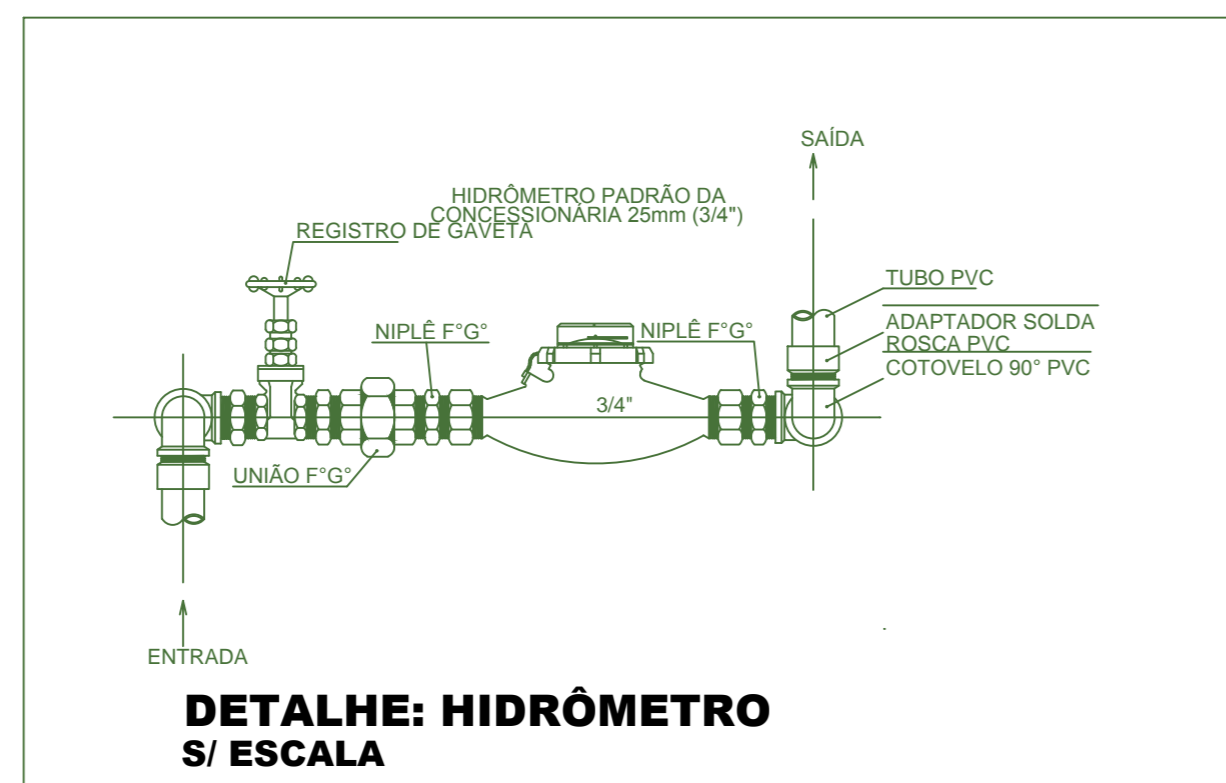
SAÍDA

HIDRÔMETRO PADRÃO DA CONCESSIONÁRIA 25mm (3/4")

REGISTRO DE GAVETA

TUBO PVC

ADAPTADOR SOLDA ROSCA PVC

COTOVELO 90° PVC

NIPLÊ F°G°

NIPLÊ F°G°

3/4"

UNIÃO F°G°

ENTRADA

DETALHE: HIDRÔMETRO
S/ ESCALA